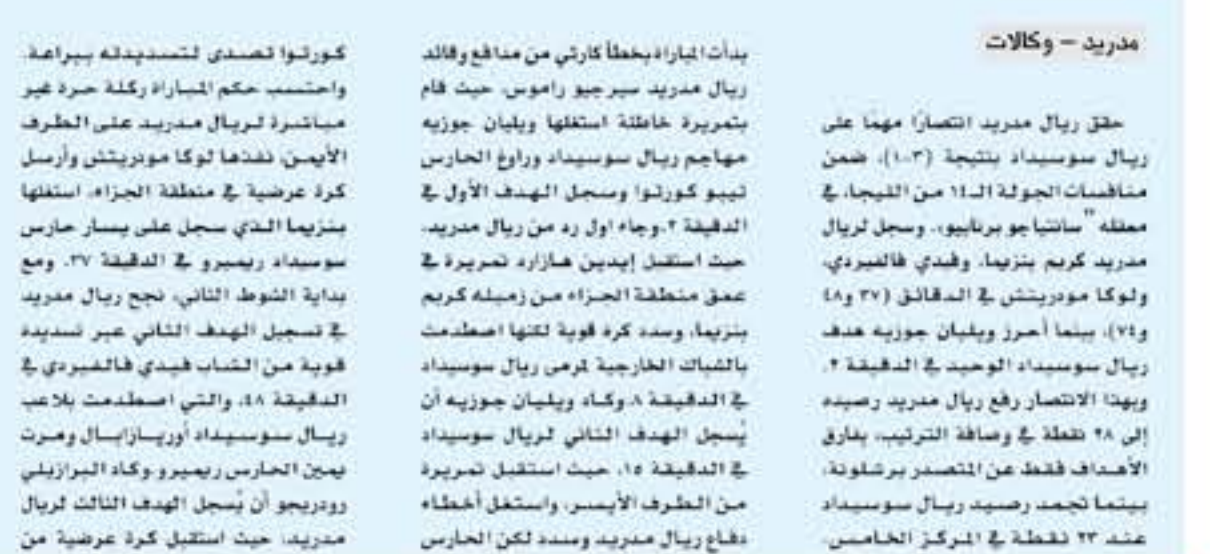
مدريد – وكالات

حقق ريال مدريد انتصاراً مهماً على ريال سوسيداد بنتيجة (٣-١)، ضمن منافسات الجولة الـ١٤ من الليجا، في معقله "سانتياجو برنابيو". وسجل لريال مدريد كريم بنزيما، وفيدي فالفيردي، ولوكا مودريتش في الدقائق (٣٧ و٤٨ و٧٤)، بينما أحرز ويليان جوزيه هدف ريال سوسيداد الوحيد في الدقيقة ٢. وبهذا الانتصار رفع ريال مدريد رصيده إلى ٢٨ نقطة في وصافة الترتيب، بفارق الأهداف فقط عن المتصدر برشلونة، بينما تجمد رصيد ريال سوسيداد عند ٢٣ نقطة في المركز الخامس.

بدأت المباراة بخطأ كارثي من مدافع وقائد ريال مدريد سيرجيو راموس، حيث قام بتمريرة خاطئة استغلها ويليان جوزيه مهاجم ريال سوسيداد وراوغ الحارس تيبو كورتوا وسجل الهدف الأول في الدقيقة ٢.وجاء اول رد من ريال مدريد، حيث استقبل إيدين هازارد تمريرة في عمق منطقة الجزاء من زميله كريم بنزيما، وسدد كرة قوية لكنها اصطدمت بالشباك الخارجية لمرمى ريال سوسيداد في الدقيقة ٨.وكاد ويليان جوزيه أن يسجل الهدف الثاني لريال سوسيداد في الدقيقة ١٥، حيث استقبل تمريرة من الطرف الأيسر، واستغل أخطاء دفاع ريال مدريد وسدد لكن الحارس

كورتوا تصدى لتسديدته ببراعة. واحتسب حكم المباراة ركلة حرة غير مباشرة لريال مدريد على الطرف الأيمن نفذها لوكا مودريتش وأرسل كرة عرضية في منطقة الجزاء، استغلها بنزيما الذي سجل على يسار حارس سوسيداد ريميرو في الدقيقة ٣٧. ومع بداية الشوط الثاني، نجح ريال مدريد في تسجيل الهدف الثاني عبر تسديدة قوية من الشاب فيدي فالفيردي في الدقيقة ٤٨، والتي اصطدمت بلاعب ريال سوسيداد أوريارايال وهزت يمين الحارس ريميرو.وكاد البرازيلي رودريجو أن يسجل الهدف الثالث لريال مدريد، حيث استقبل كرة عرضية من